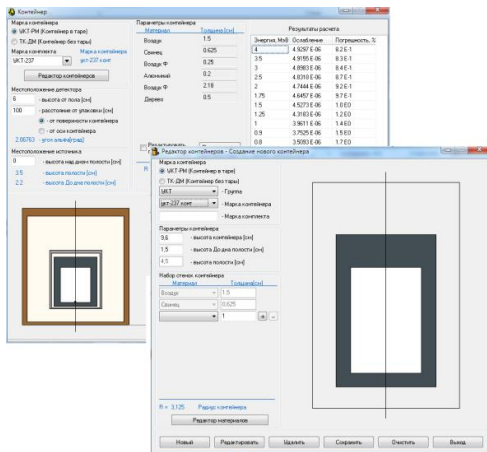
Контейнер

Марка контейнера
УКТ-РМ (Контейнер в таре)
ТК-ДМ (Контейнер без тары)
Марка комплекта
Марка контейнера
УКТ-237
укт-237 конт
Редактор контейнеров

Местоположение детектора
6 - высота от пола [см]
100 - расстояние от упаковки [см]
- от поверхности контейнера
- от оси контейнера
2.86763 - угол альфа[град]

Местоположение источника
0 - высота над дном полости [см]
3.5 - высота полости [см]
2.2 - высота До дна полости [см]

Параметры контейнера
| Материал | Толщина [см] |
|---|---|
| Воздух | 1.5 |
| Свинец | 0.625 |
| Воздух Ф | 0.25 |
| Алюминий | 0.2 |
| Воздух Ф | 2.18 |
| Дерево | 0.5 |

Результаты расчета
| Энергия, МэВ | Ослабление | Погрешность, % |
|---|---|---|
| 4 | 4.9297 E-06 | 8.2 E-1 |
| 3.5 | 4.9155 E-06 | 8.3 E-1 |
| 3 | 4.8983 E-06 | 8.4 E-1 |
| 2.5 | 4.8310 E-06 | 8.7 E-1 |
| 2 | 4.7444 E-06 | 9.2 E-1 |
| 1.75 | 4.6457 E-06 | 9.7 E-1 |
| 1.5 | 4.5273 E-06 | 1.0 E0 |
| 1.25 | 4.3163 E-06 | 1.2 E0 |
| 1 | 3.9611 E-06 | 1.4 E0 |
| 0.9 | 3.7525 E-06 | 1.5 E0 |
| 0.8 | 3.5053 E-06 | 1.7 E0 |

Редактировать

Редактор контейнеров - Создание нового контейнера

Марка контейнера
УКТ-РМ (Контейнер в таре)
ТК-ДМ (Контейнер без тары)
УКТ - Группа
укт-237 конт - Марка контейнера
- Марка комплекта

Параметры контейнера
3.6 - высота контейнера [см]
1.5 - высота До дна полости [см]
4.5 - высота полости [см]

Набор стенок контейнера
| Материал | Толщина [см] |
|---|---|
| Воздух | 1.5 |
| Свинец | 0.625 |
| | 1 |

+ -

R = 3.125 Радиус контейнера

Редактор материалов

Новый | Редактировать | Удалить | Сохранить | Очистить | Выход